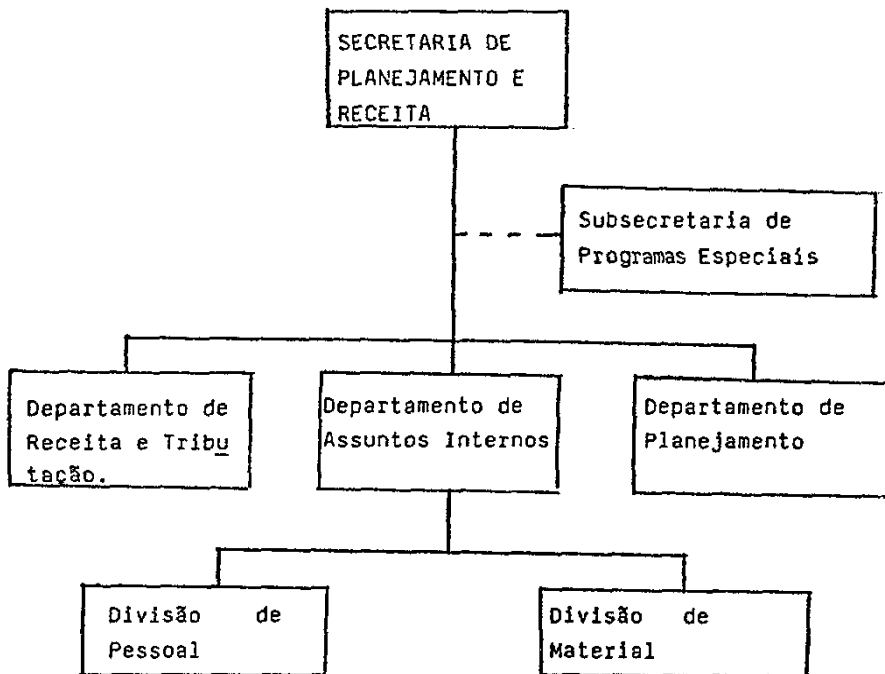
SECRETARIA DE PLANEJAMENTO E RECEITA

Subsecretaria de Programas Especiais

Departamento de Receita e Tributação.

Departamento de Assuntos Internos

Departamento de Planejamento

Divisão de Pessoal

Divisão de Material